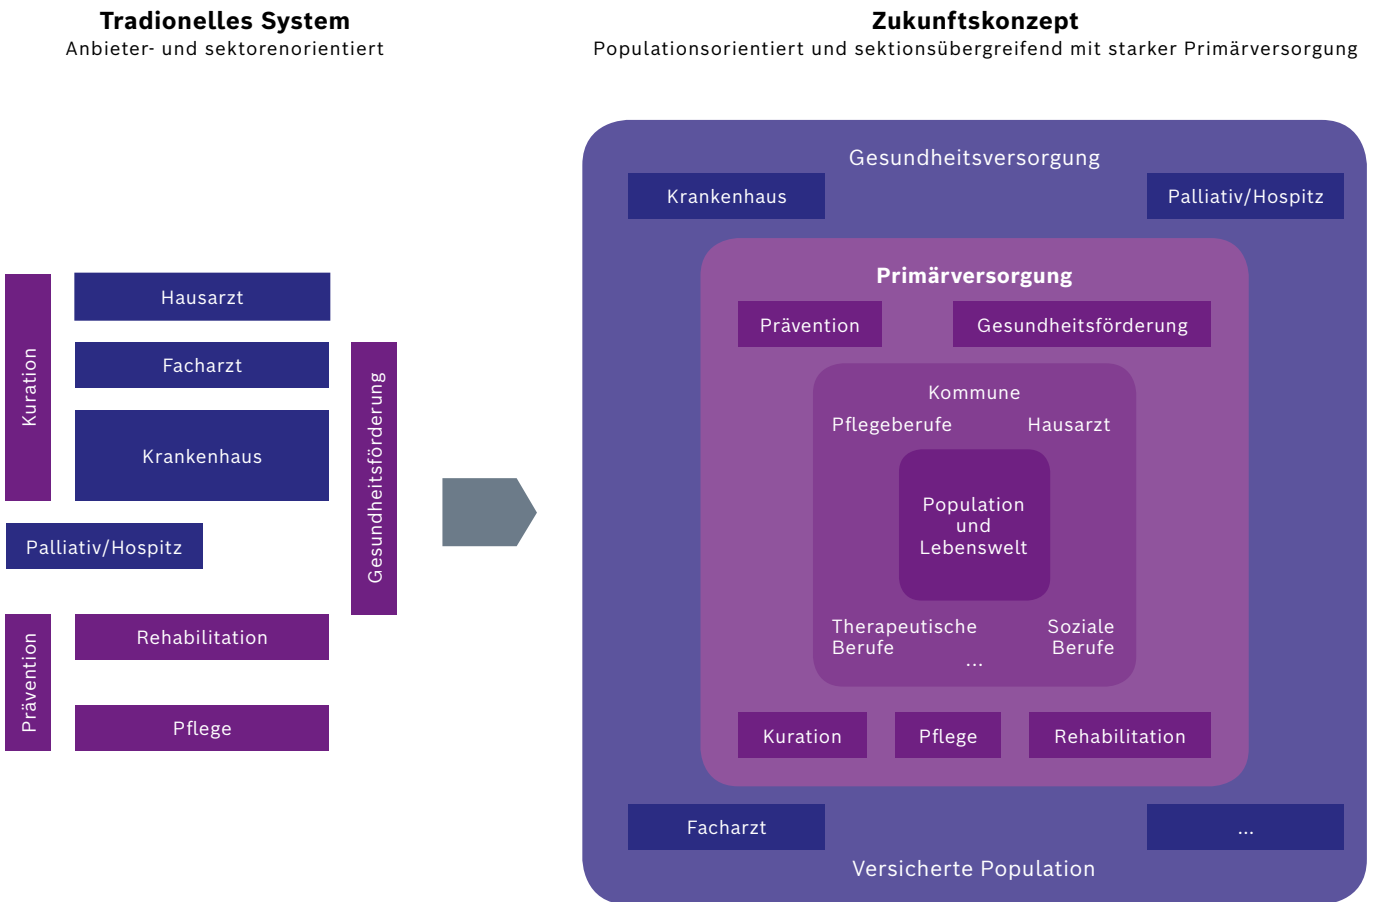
**Tradionelles System**
Anbieter- und sektorenorientiert

Kuration
Hausarzt
Facharzt
Krankenhaus
Palliativ/Hospitz
Prävention
Rehabilitation
Pflege
Gesundheitsförderung

**Zukunftskonzept**
Populationsorientiert und sektionsübergreifend mit starker Primärversorgung

Gesundheitsversorgung
Krankenhaus
Palliativ/Hospitz
**Primärversorgung**
Prävention
Gesundheitsförderung
Kommune
Pflegeberufe
Hausarzt
Population und Lebenswelt
Therapeutische Berufe
Soziale Berufe
...
Kuration
Pflege
Rehabilitation
Facharzt
...
Versicherte Population